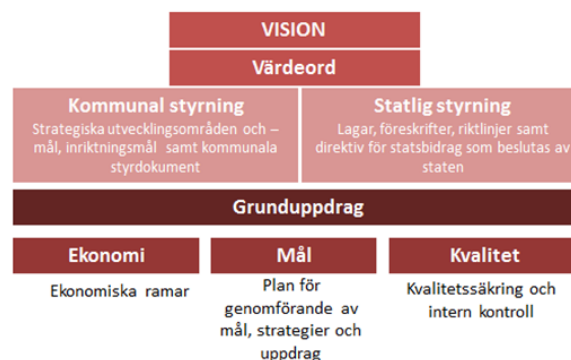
VISION

Värdeord

Kommunal styrning
Strategiska utvecklingsområden och – mål, inriktningsmål samt kommunala styrdokument

Statlig styrning
Lagar, föreskrifter, riktlinjer samt direktiv för statsbidrag som beslutas av staten

Grunduppdrag

Ekonomi
Ekonomiska ramar

Mål
Plan för genomförande av mål, strategier och uppdrag

Kvalitet
Kvalitetssäkring och intern kontroll